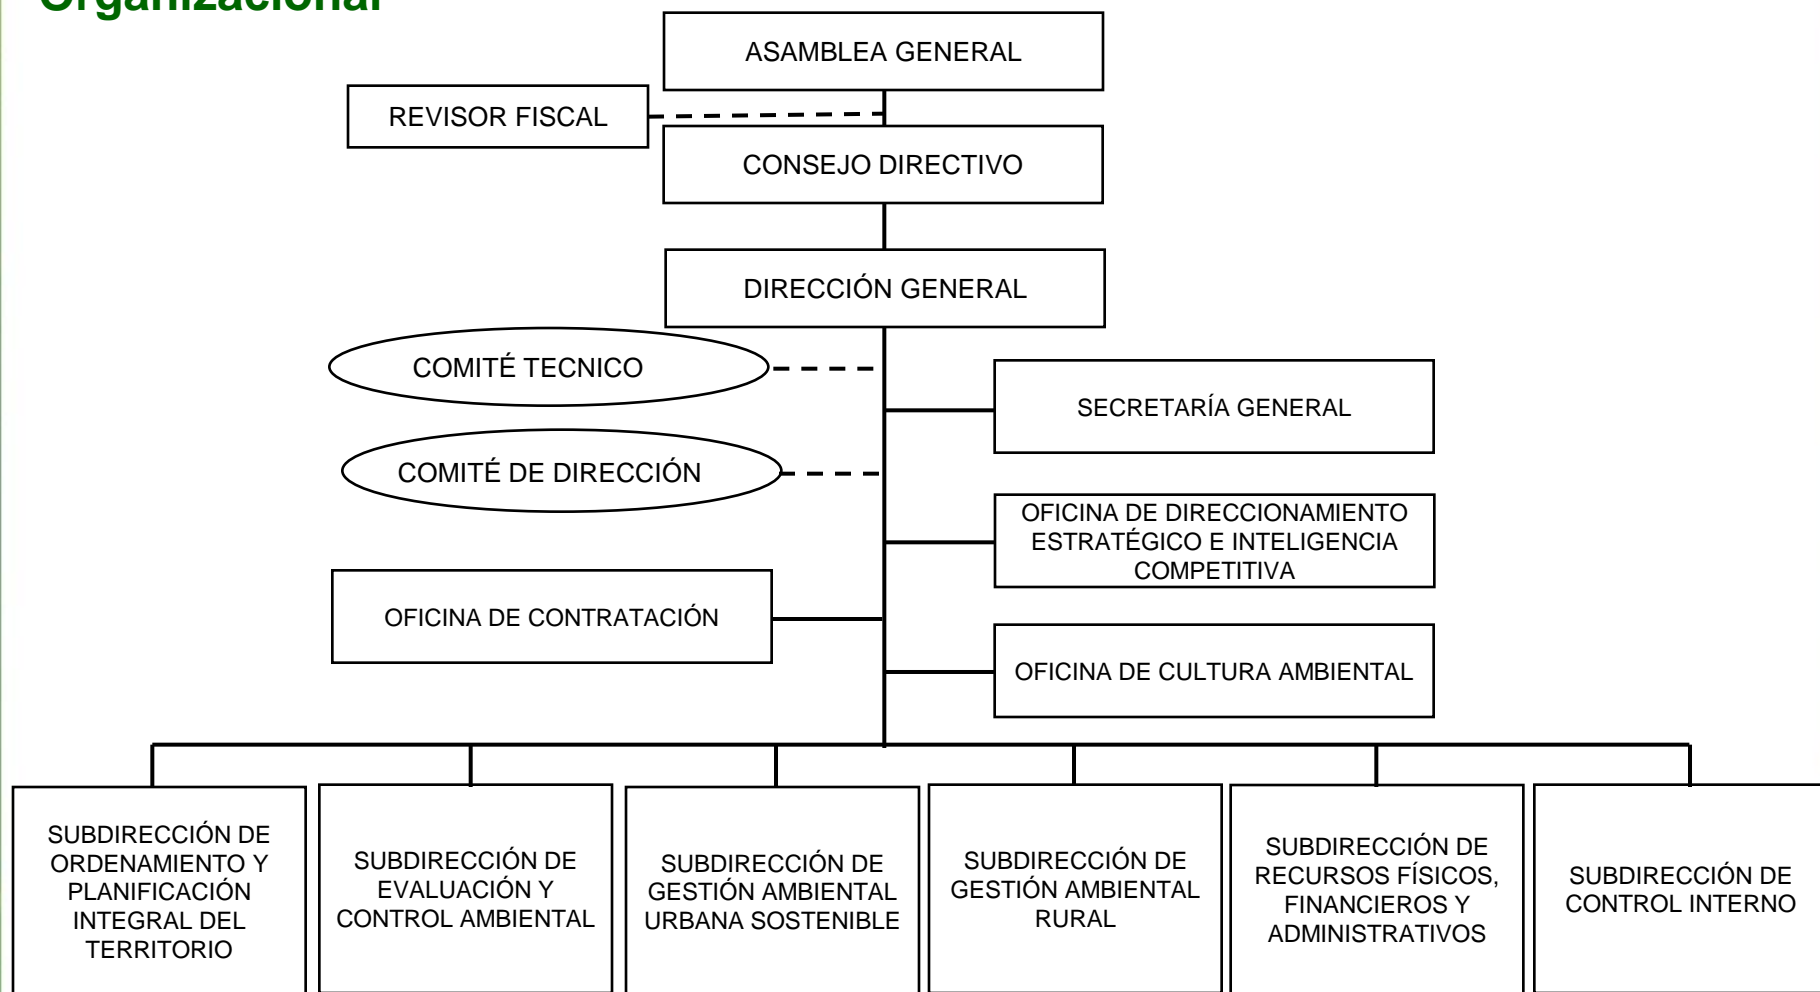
Organizacional

ASAMBLEA GENERAL

REVISOR FISCAL

CONSEJO DIRECTIVO

DIRECCIÓN GENERAL

COMITÉ TECNICO

SECRETARÍA GENERAL

COMITÉ DE DIRECCIÓN

OFICINA DE DIRECCIONAMIENTO ESTRATÉGICO E INTELIGENCIA COMPETITIVA

OFICINA DE CONTRATACIÓN

OFICINA DE CULTURA AMBIENTAL

SUBDIRECCIÓN DE ORDENAMIENTO Y PLANIFICACIÓN INTEGRAL DEL TERRITORIO

SUBDIRECCIÓN DE EVALUACIÓN Y CONTROL AMBIENTAL

SUBDIRECCIÓN DE GESTIÓN AMBIENTAL URBANA SOSTENIBLE

SUBDIRECCIÓN DE GESTIÓN AMBIENTAL RURAL

SUBDIRECCIÓN DE RECURSOS FÍSICOS, FINANCIEROS Y ADMINISTRATIVOS

SUBDIRECCIÓN DE CONTROL INTERNO